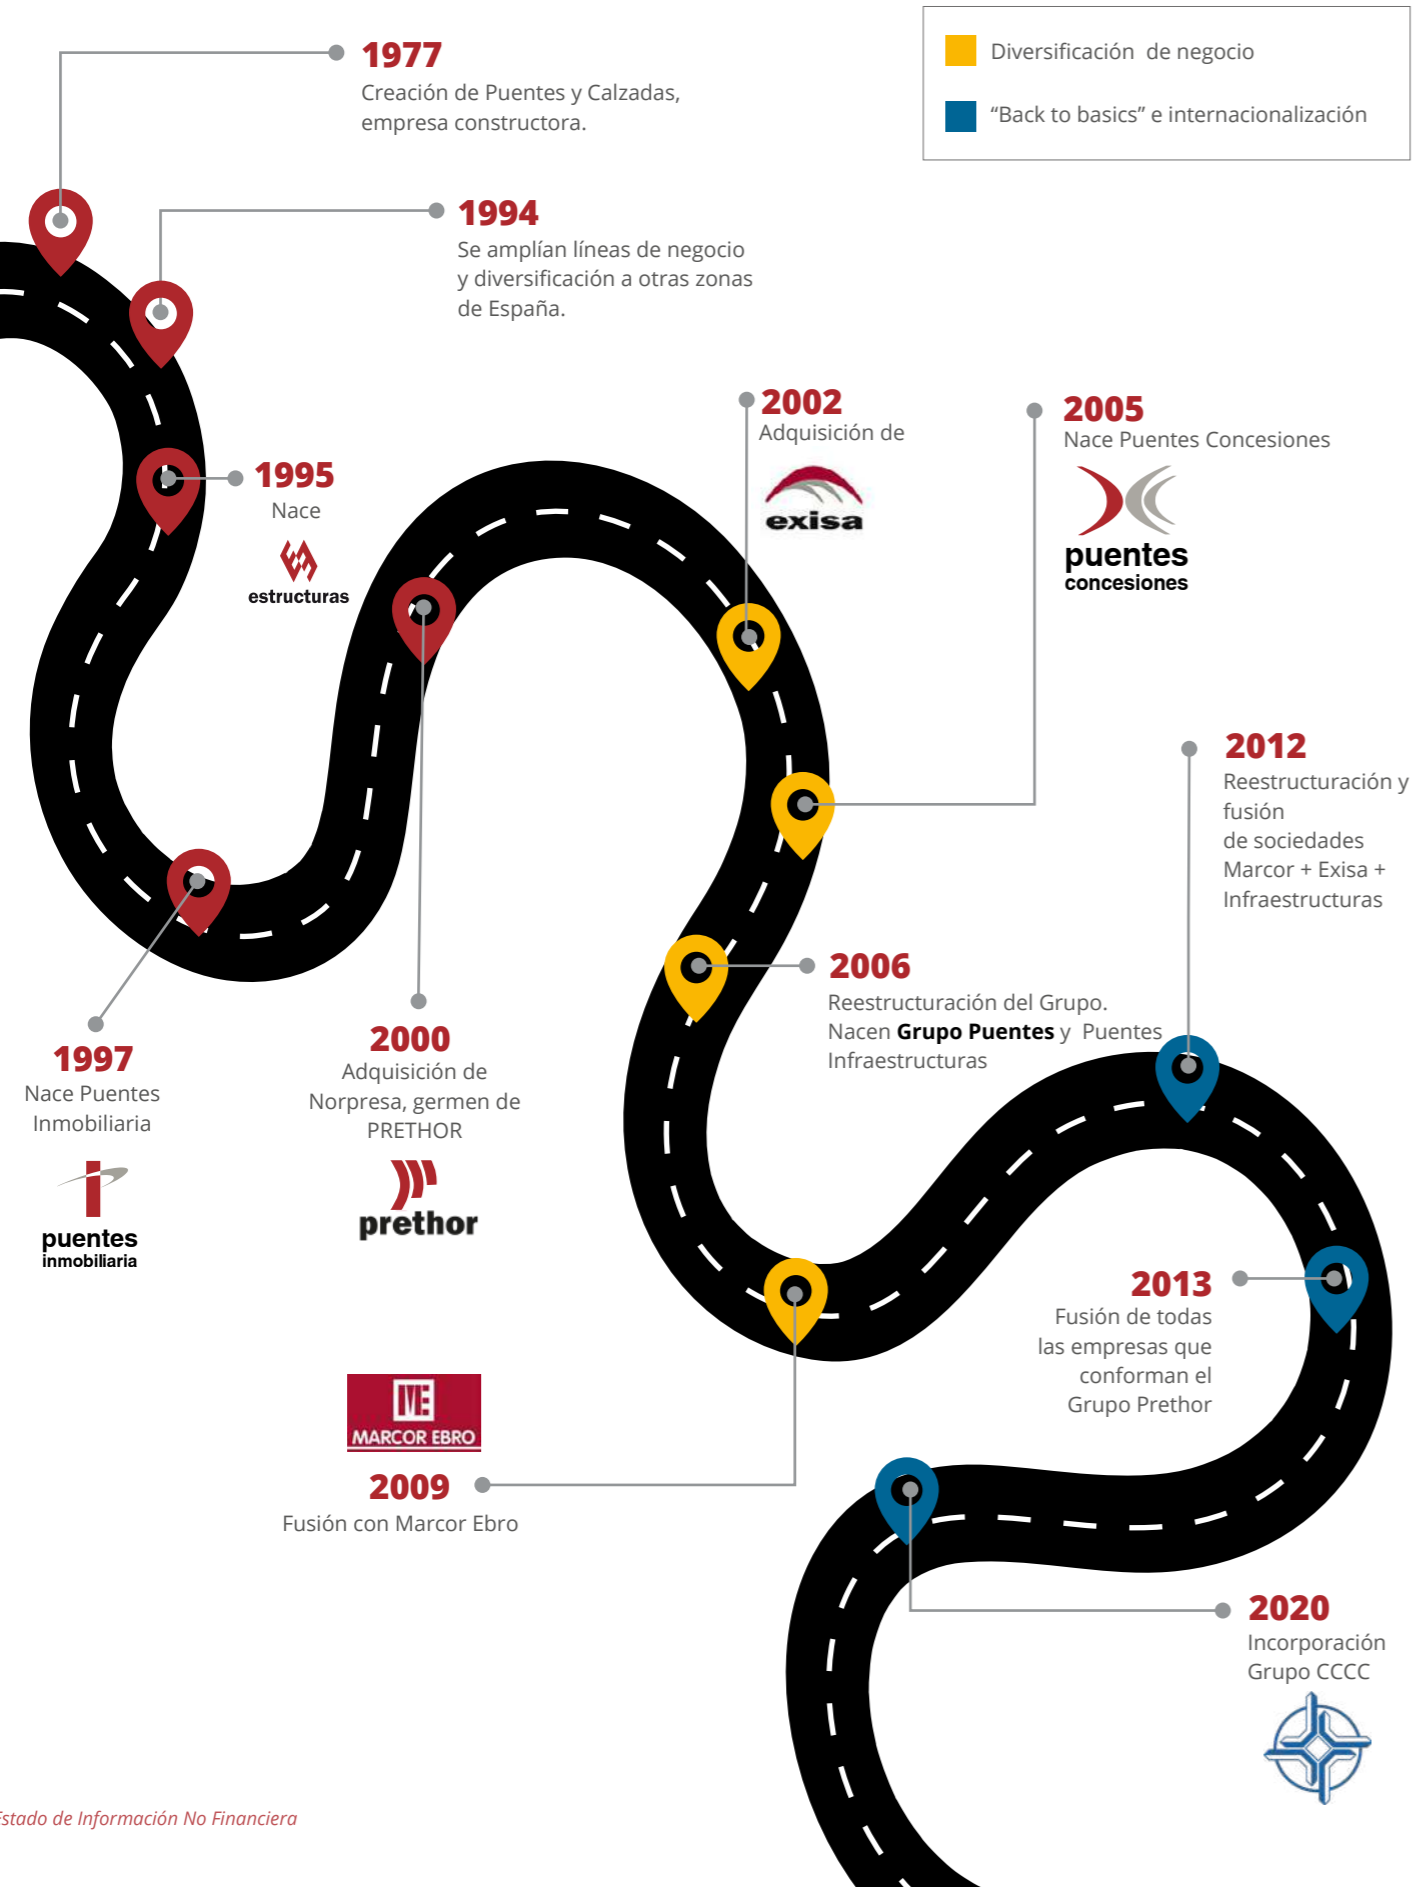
Diversificación de negocio

"Back to basics" e internacionalización

1977
Creación de Puentes y Calzadas, empresa constructora.

1994
Se amplían líneas de negocio y diversificación a otras zonas de España.

1995
Nace
estructuras

2002
Adquisición de
exisa

2005
Nace Puentes Concesiones
puentes
concesiones

2012
Reestructuración y fusión de sociedades Marcor + Exisa + Infraestructuras

2006
Reestructuración del Grupo. Nacen **Grupo Puentes** y Puentes Infraestructuras

1997
Nace Puentes Inmobiliaria
puentes
inmobiliaria

2000
Adquisición de Norpresa, germen de PRETHOR
prethor

MARCOR EBRO
2009
Fusión con Marcor Ebro

2013
Fusión de todas las empresas que conforman el Grupo Prethor

2020
Incorporación Grupo CCCC

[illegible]stado de Información No Financiera